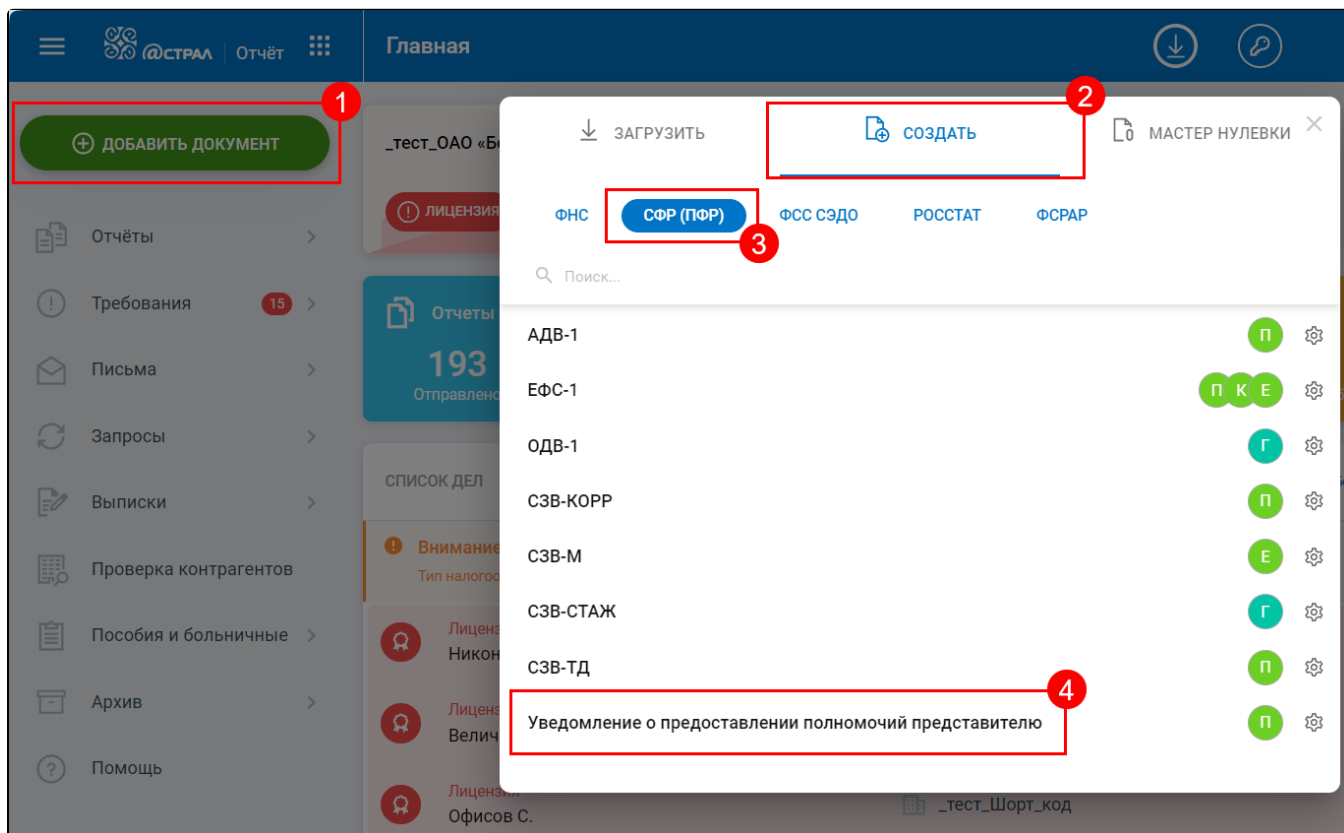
@СТРАЛ | Отчёт

Главная

1

ДОБАВИТЬ ДОКУМЕНТ

Отчёты

Требования 15

Письма

Запросы

Выписки

Проверка контрагентов

Пособия и больничные

Архив

Помощь

_тест_ОАО «Б

ЛИЦЕНЗИЯ

Отчеты

193

Отправлено

СПИСОК ДЕЛ

Внимание

Тип налогоо

Лиценз

Никон

Лиценз

Велич

Лиценз

Офисов С.

_тест_Шорт_код

ЗАГРУЗИТЬ

2

СОЗДАТЬ

МАСТЕР НУЛЕВКИ

ФНС

СФР (ПФР)

3

ФСС СЭДО

РОССТАТ

ФСРАР

Поиск...

АДВ-1 П

ЕФС-1 П К Е

ОДВ-1 Г

СЗВ-КОРР П

СЗВ-М Е

СЗВ-СТАЖ Г

СЗВ-ТД П

4

Уведомление о предоставлении полномочий представителю П